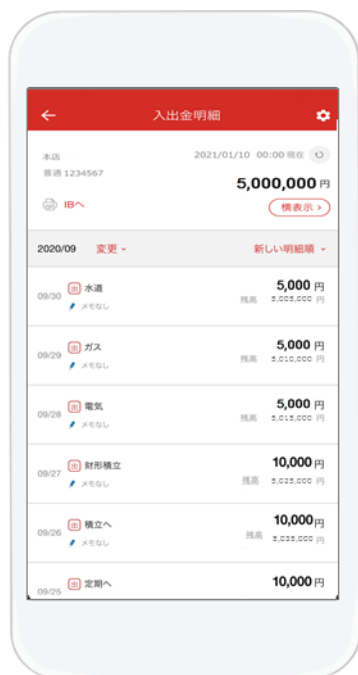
入出金明細

本店
普通 1234567

2021/01/10 00:00 現在

5,000,000円

IBへ

横表示 >

2020/09 変更

新しい明細順

09/30 出 水道
メモなし
5,000円
残高 5,005,000 円

09/29 出 ガス
メモなし
5,000円
残高 5,010,000 円

09/28 出 電気
メモなし
5,000円
残高 5,015,000 円

09/27 出 財形積立
メモなし
10,000円
残高 5,025,000 円

09/26 出 積立へ
メモなし
10,000円
残高 5,035,000 円

09/25 出 定期へ
10,000円